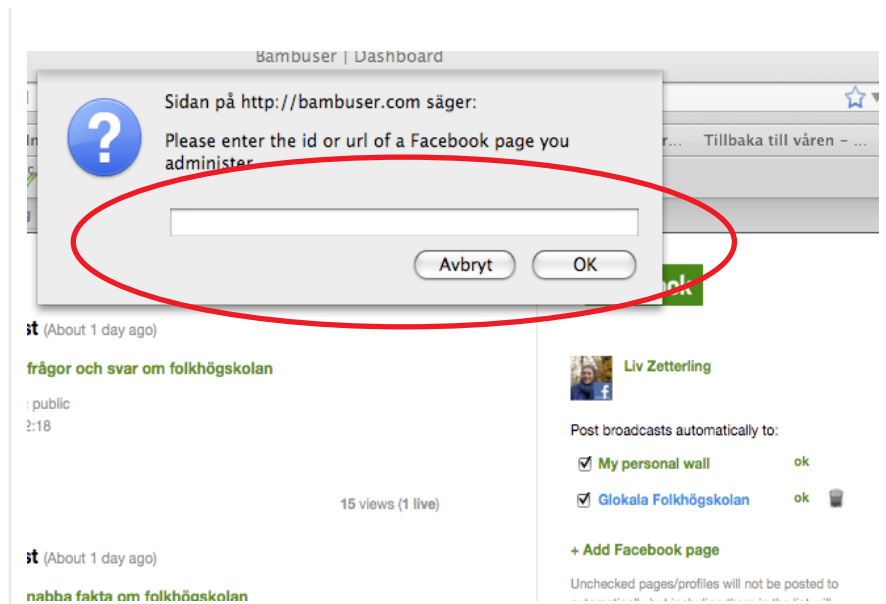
Bambuser | Dashboard

Sidan på http://bambuser.com säger:

Please enter the id or url of a Facebook page you administer

Avbryt OK

r... Tillbaka till våren – ...

st (About 1 day ago)

frågor och svar om folkhögskolan

: public
2:18

15 views (1 live)

st (About 1 day ago)

nabba fakta om folkhögskolan

Liv Zetterling

Post broadcasts automatically to:

My personal wall ok

Glokala Folkhögskolan ok

+ Add Facebook page

Unchecked pages/profiles will not be posted to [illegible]